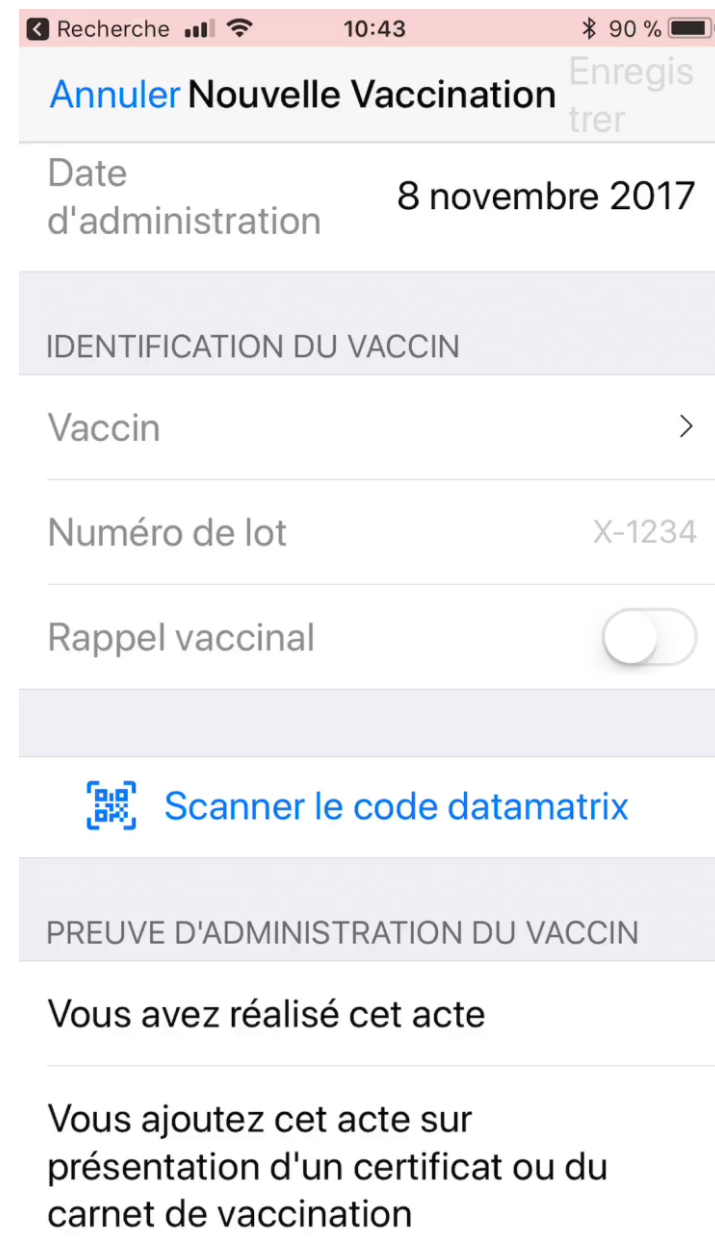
Recherche 10:43 90 %

Annuler Nouvelle Vaccination Enregistrer

Date d'administration 8 novembre 2017

IDENTIFICATION DU VACCIN

Vaccin >

Numéro de lot X-1234

Rappel vaccinal

Scanner le code datamatrix

PREUVE D'ADMINISTRATION DU VACCIN

Vous avez réalisé cet acte

Vous ajoutez cet acte sur présentation d'un certificat ou du carnet de vaccination